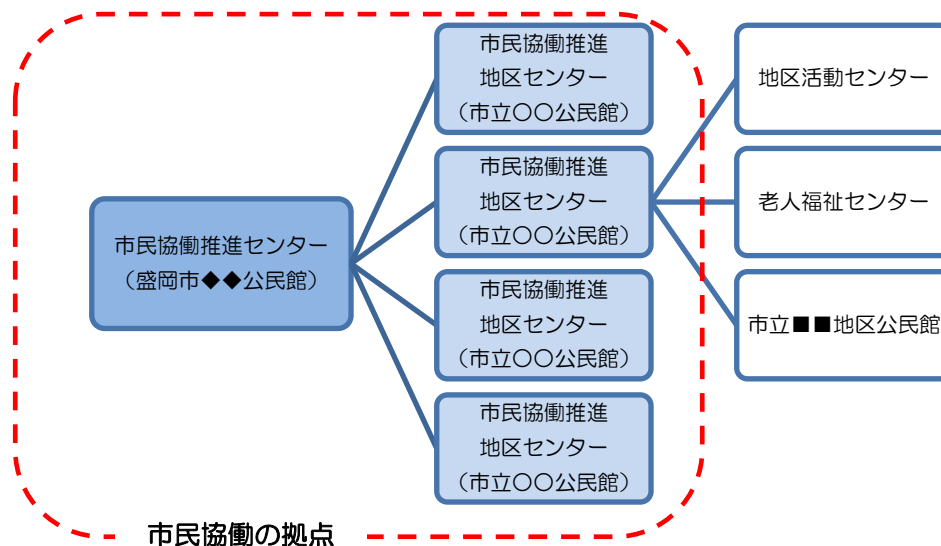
市民協働推進センター
（盛岡市◆◆公民館）

市民協働推進
地区センター
（市立〇〇公民館）

市民協働推進
地区センター
（市立〇〇公民館）

市民協働推進
地区センター
（市立〇〇公民館）

市民協働推進
地区センター
（市立〇〇公民館）

地区活動センター

老人福祉センター

市立■■地区公民館

市民協働の拠点